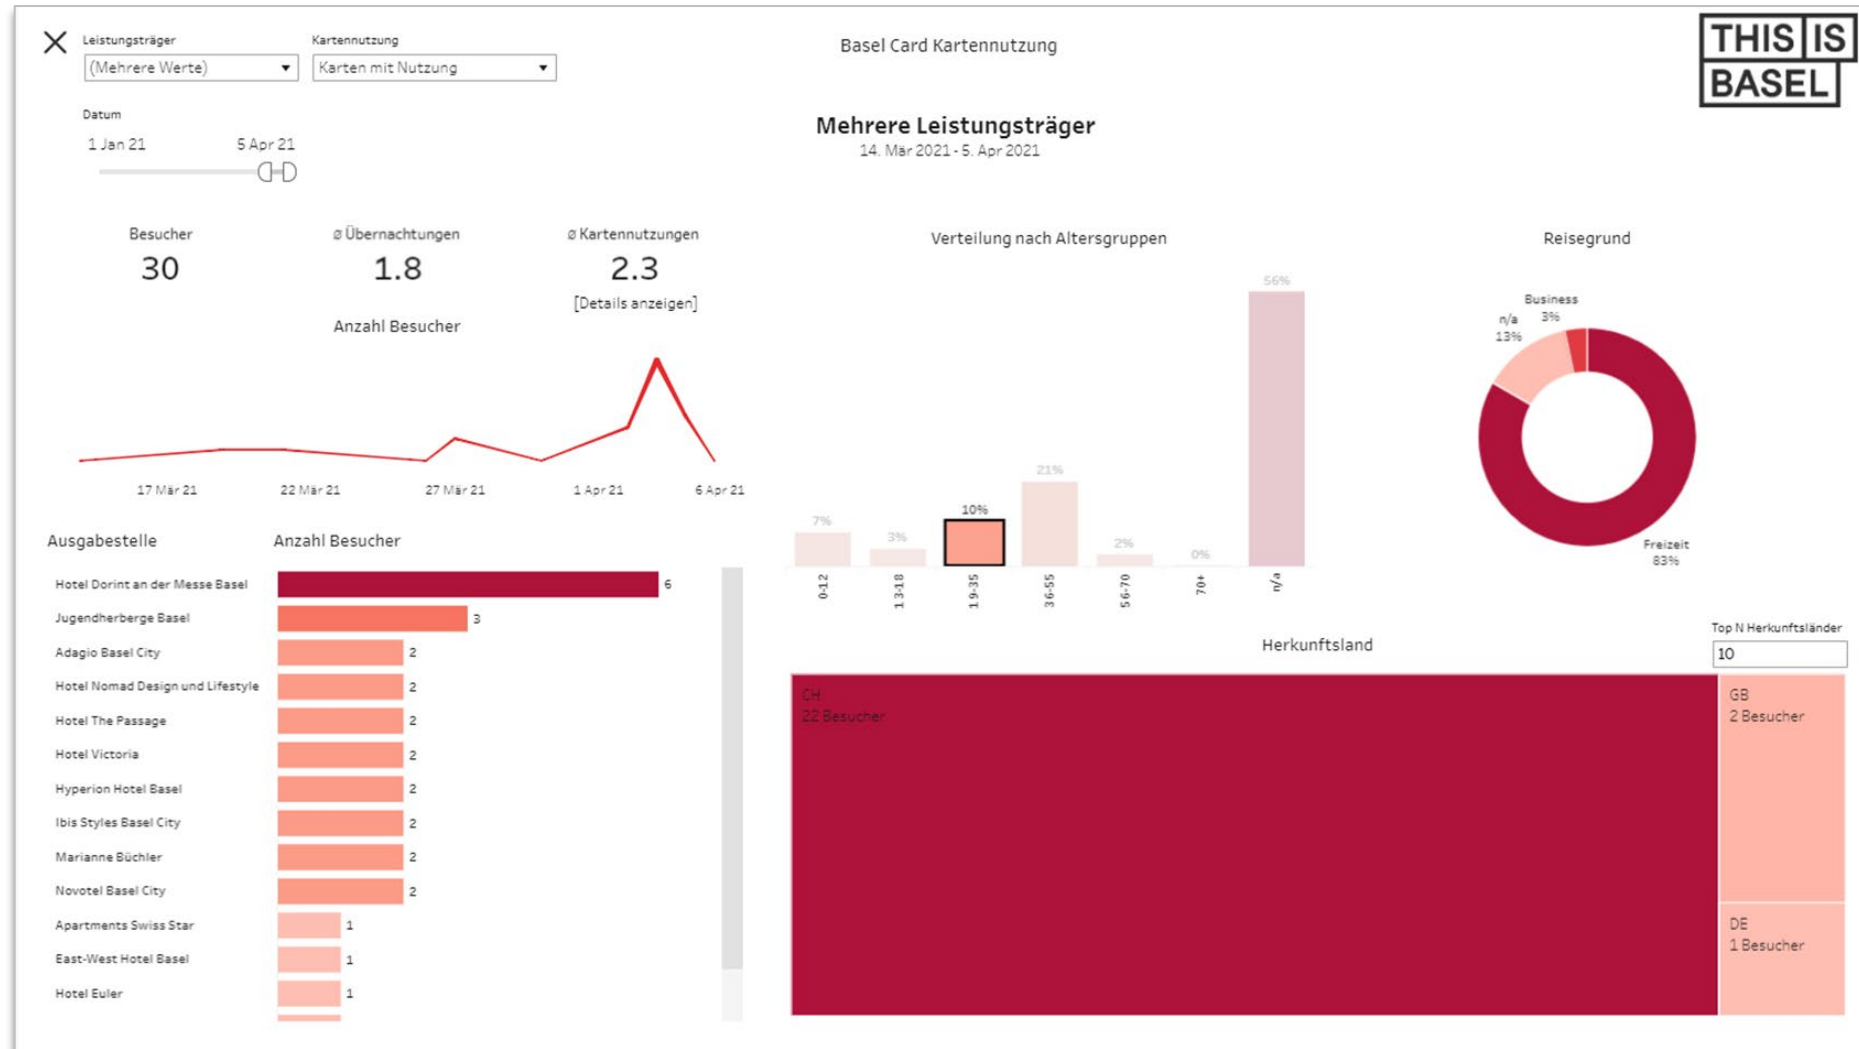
Leistungsträger
(Mehrere Werte)

Kartennutzung
Karten mit Nutzung

Basel Card Kartennutzung

THIS IS BASEL

Datum
1 Jan 21
5 Apr 21

Mehrere Leistungsträger
14. Mär 2021 - 5. Apr 2021

Besucher
30

ø Übernachtungen
1.8

ø Kartennutzungen
2.3
[Details anzeigen]

Anzahl Besucher

17 Mär 21
22 Mär 21
27 Mär 21
1 Apr 21
6 Apr 21

Verteilung nach Altersgruppen

| 0-12 | 13-18 | 19-35 | 36-55 | 56-70 | 70+ | n/a |
|---|---|---|---|---|---|---|
| 7% | 3% | 10% | 21% | 2% | 0% | 56% |

Reisegrund

Business 3%
n/a 13%
Freizeit 83%

Ausgabestelle
Anzahl Besucher

| Ausgabestelle | Anzahl Besucher |
|---|---|
| Hotel Dorint an der Messe Basel | 6 |
| Jugendherberge Basel | 3 |
| Adagio Basel City | 2 |
| Hotel Nomad Design und Lifestyle | 2 |
| Hotel The Passage | 2 |
| Hotel Victoria | 2 |
| Hyperion Hotel Basel | 2 |
| Ibis Styles Basel City | 2 |
| Marianne Büchler | 2 |
| Novotel Basel City | 2 |
| Apartments Swiss Star | 1 |
| East-West Hotel Basel | 1 |
| Hotel Euler | 1 |

Herkunftsland

Top N Herkunftsländer
10

CH
22 Besucher

GB
2 Besucher

DE
1 Besucher